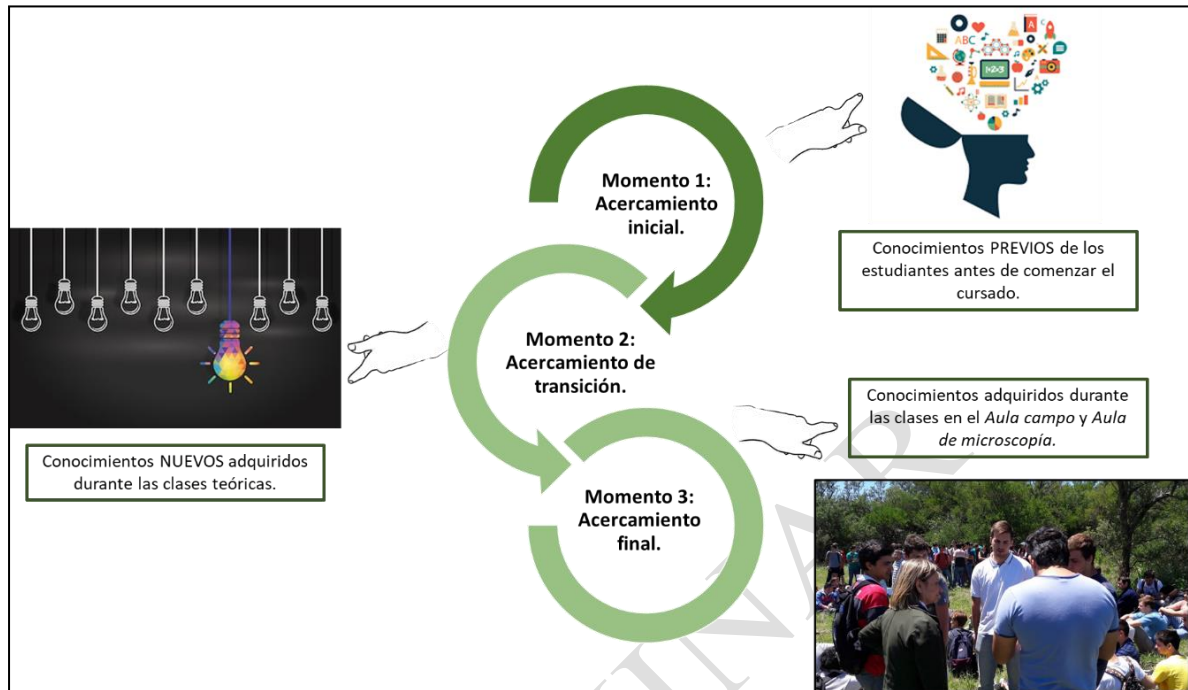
Momento 1: Acercamiento inicial.

Conocimientos PREVIOS de los estudiantes antes de comenzar el cursado.

Momento 2: Acercamiento de transición.

Conocimientos NUEVOS adquiridos durante las clases teóricas.

Conocimientos adquiridos durante las clases en el *Aula campo* y *Aula de microscopía*.

Momento 3: Acercamiento final.